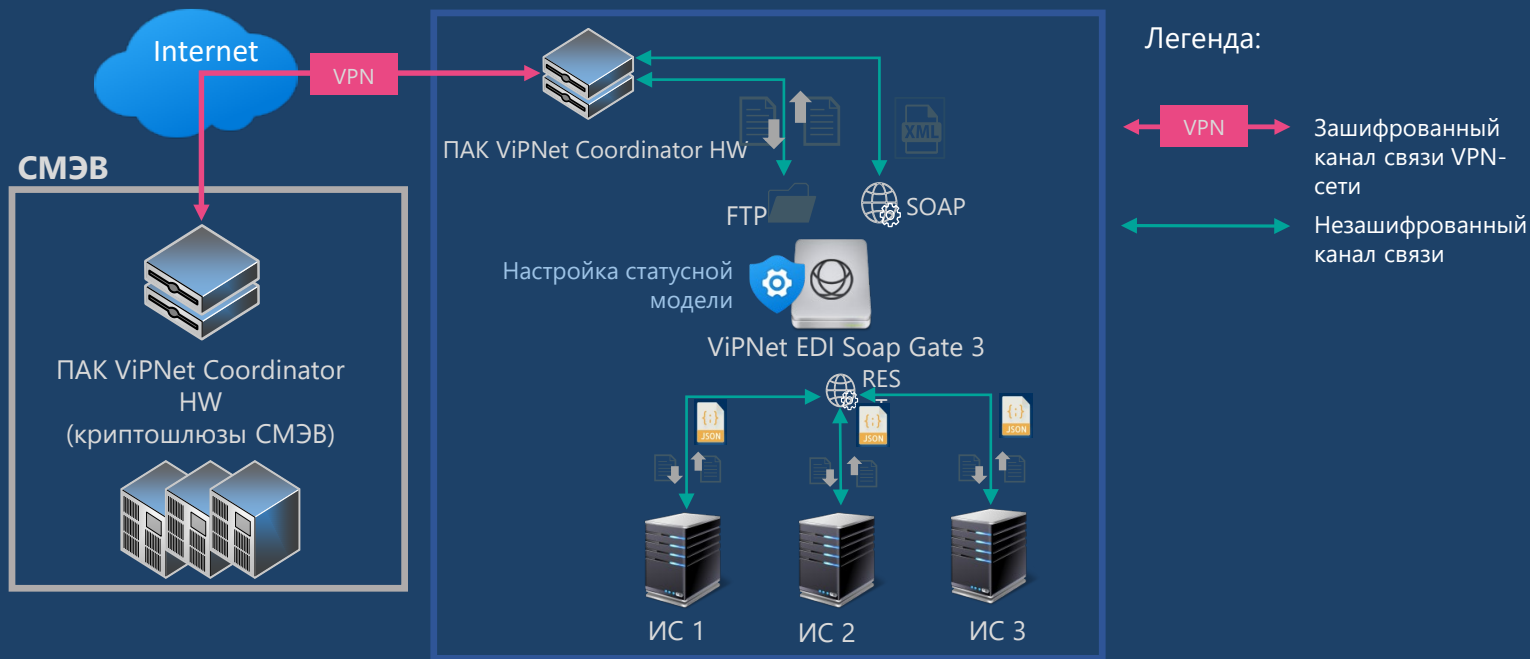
Internet

VPN

СМЭВ

ПАК ViPNet Coordinator HW (криптошлюзы СМЭВ)

ПАК ViPNet Coordinator HW

XML

FTP

SOAP

Настройка статусной модели

ViPNet EDI Soap Gate 3

REST

JSON

JSON

JSON

ИС 1

ИС 2

ИС 3

Легенда:

VPN

Зашифрованный канал связи VPN-сети

Незашифрованный канал связи